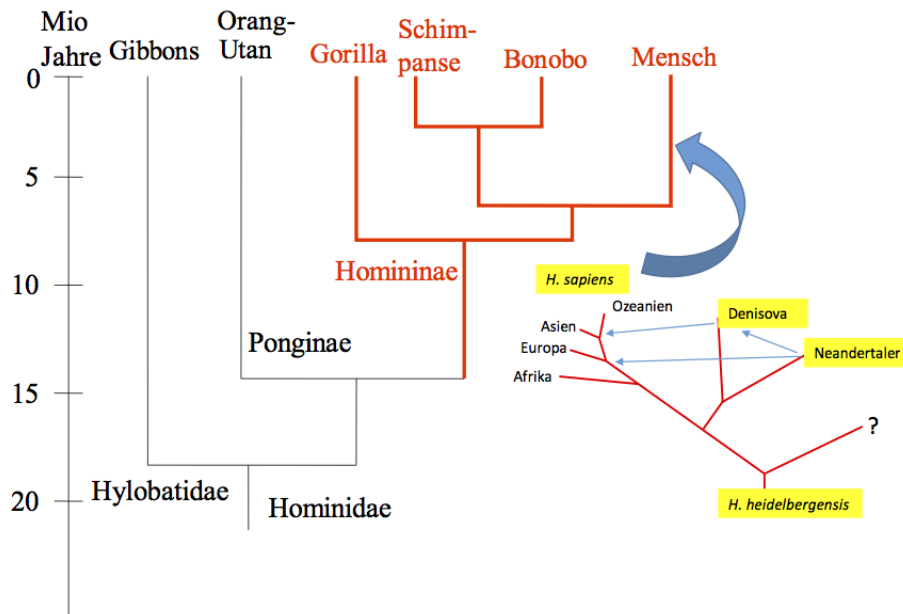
Mio Jahre

Gibbons

Orang-Utan

Gorilla

Schimpanse

Bonobo

Mensch

0

5

10

15

20

Homininae

Ponginae

Hylobatidae

Hominidae

H. sapiens

Ozeanien

Asien

Europa

Afrika

Denisova

Neandertaler

?

H. heidelbergensis